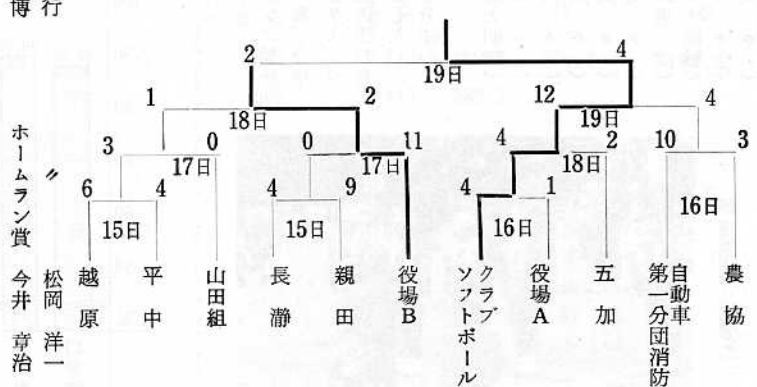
傳行

ホームラン賞 今井 章治
〃 松岡 洋一

2
19日
4

1
18日
2

12
19日
4

3
0
17日

0
11
17日

4
2
18日

10
3

6
4
15日

4
9
15日

4
1
16日

16日

越原
平中
山田組
長瀞
親田
役場B
クラブソフトボール
役場A
五加
第一分団消防
自動車
農協